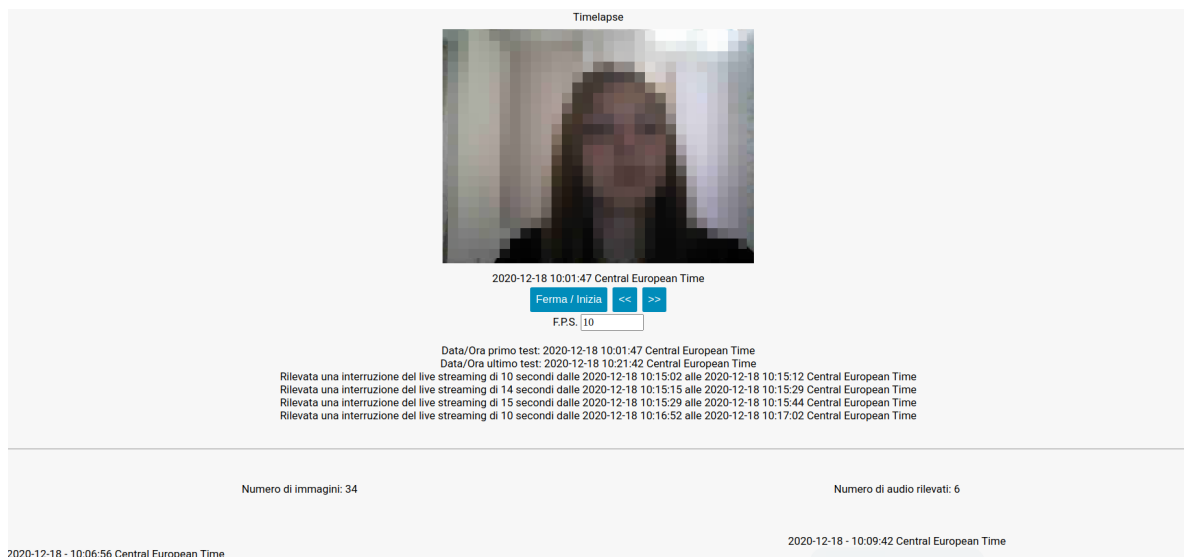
Timelapse

2020-12-18 10:01:47 Central European Time

Ferma / Inizia << >>

F.P.S. 10

Data/Ora primo test: 2020-12-18 10:01:47 Central European Time
Data/Ora ultimo test: 2020-12-18 10:21:42 Central European Time
Rilevata una interruzione del live streaming di 10 secondi dalle 2020-12-18 10:15:02 alle 2020-12-18 10:15:12 Central European Time
Rilevata una interruzione del live streaming di 14 secondi dalle 2020-12-18 10:15:15 alle 2020-12-18 10:15:29 Central European Time
Rilevata una interruzione del live streaming di 15 secondi dalle 2020-12-18 10:15:29 alle 2020-12-18 10:15:44 Central European Time
Rilevata una interruzione del live streaming di 10 secondi dalle 2020-12-18 10:16:52 alle 2020-12-18 10:17:02 Central European Time

Numero di immagini: 34

Numero di audio rilevati: 6

2020-12-18 - 10:09:42 Central European Time

2020-12-18 - 10:06:56 Central European Time